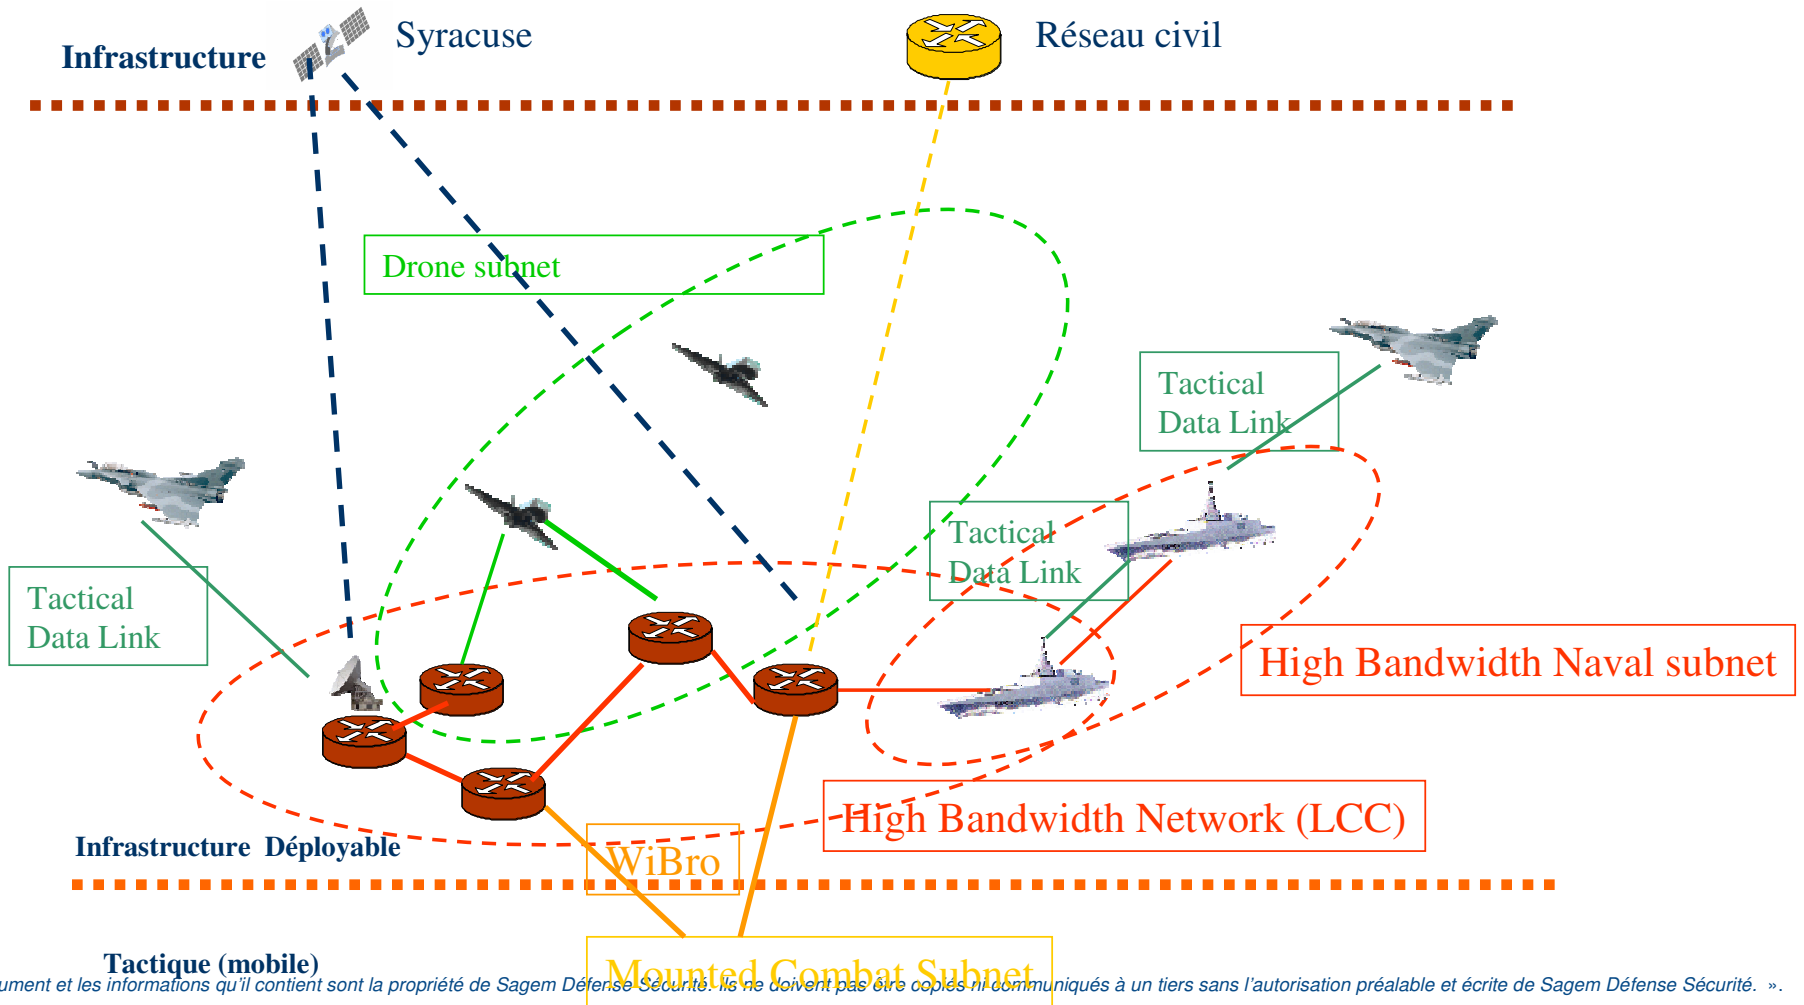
Infrastructure

Syracuse

Réseau civil

Drone subnet

Tactical Data Link

Tactical Data Link

Tactical Data Link

High Bandwidth Naval subnet

High Bandwidth Network (LCC)

Infrastructure Déployable

WiBro

Tactique (mobile)

Mounted Combat Subnet

ument et les informations qu'il contient sont la propriété de Sagem Défense Sécurité. Ils ne doivent pas être copiés ni communiqués à un tiers sans l'autorisation préalable et écrite de Sagem Défense Sécurité. ».